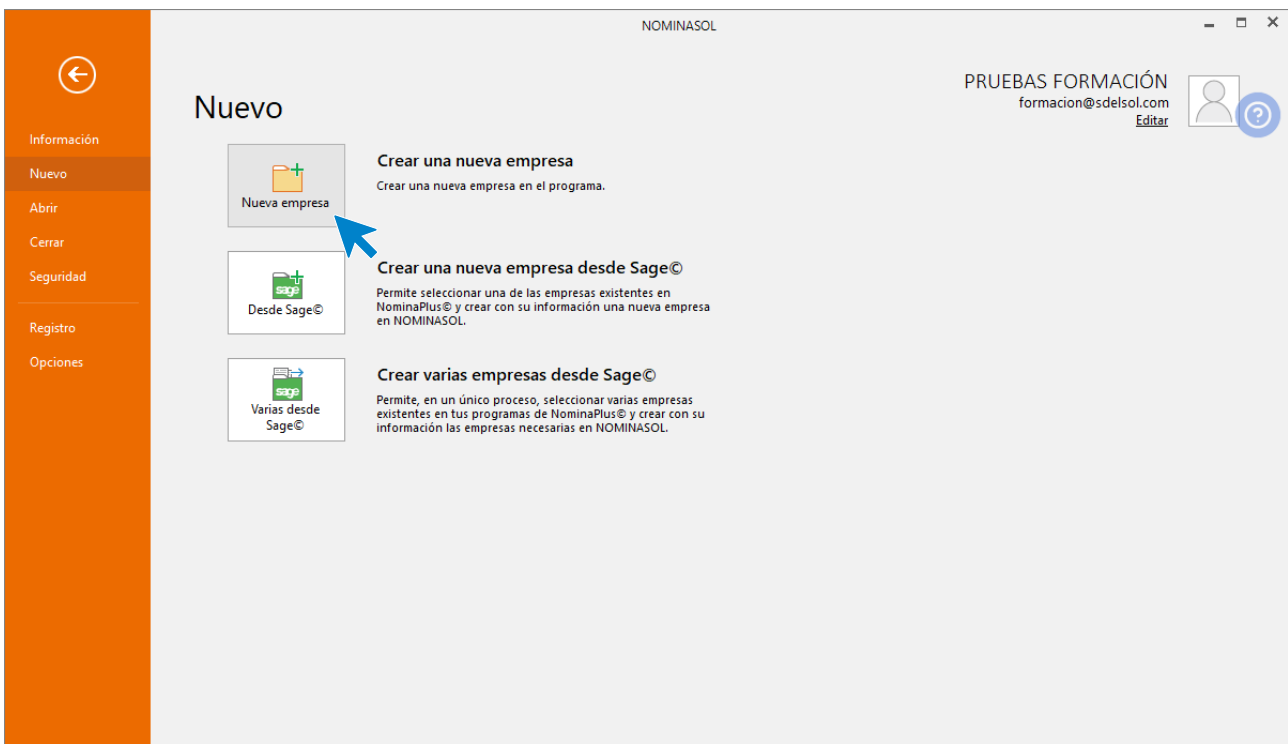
NOMINASOL

Información
Nuevo
Abrir
Cerrar
Seguridad
Registro
Opciones

Nuevo

PRUEBAS FORMACIÓN
formacion@sdelsol.com
Editar

Nueva empresa
Crear una nueva empresa
Crear una nueva empresa en el programa.

sage
Desde Sage©
Crear una nueva empresa desde Sage©
Permite seleccionar una de las empresas existentes en NominaPlus© y crear con su información una nueva empresa en NOMINASOL.

sage
Varias desde Sage©
Crear varias empresas desde Sage©
Permite, en un único proceso, seleccionar varias empresas existentes en tus programas de NominaPlus© y crear con su información las empresas necesarias en NOMINASOL.